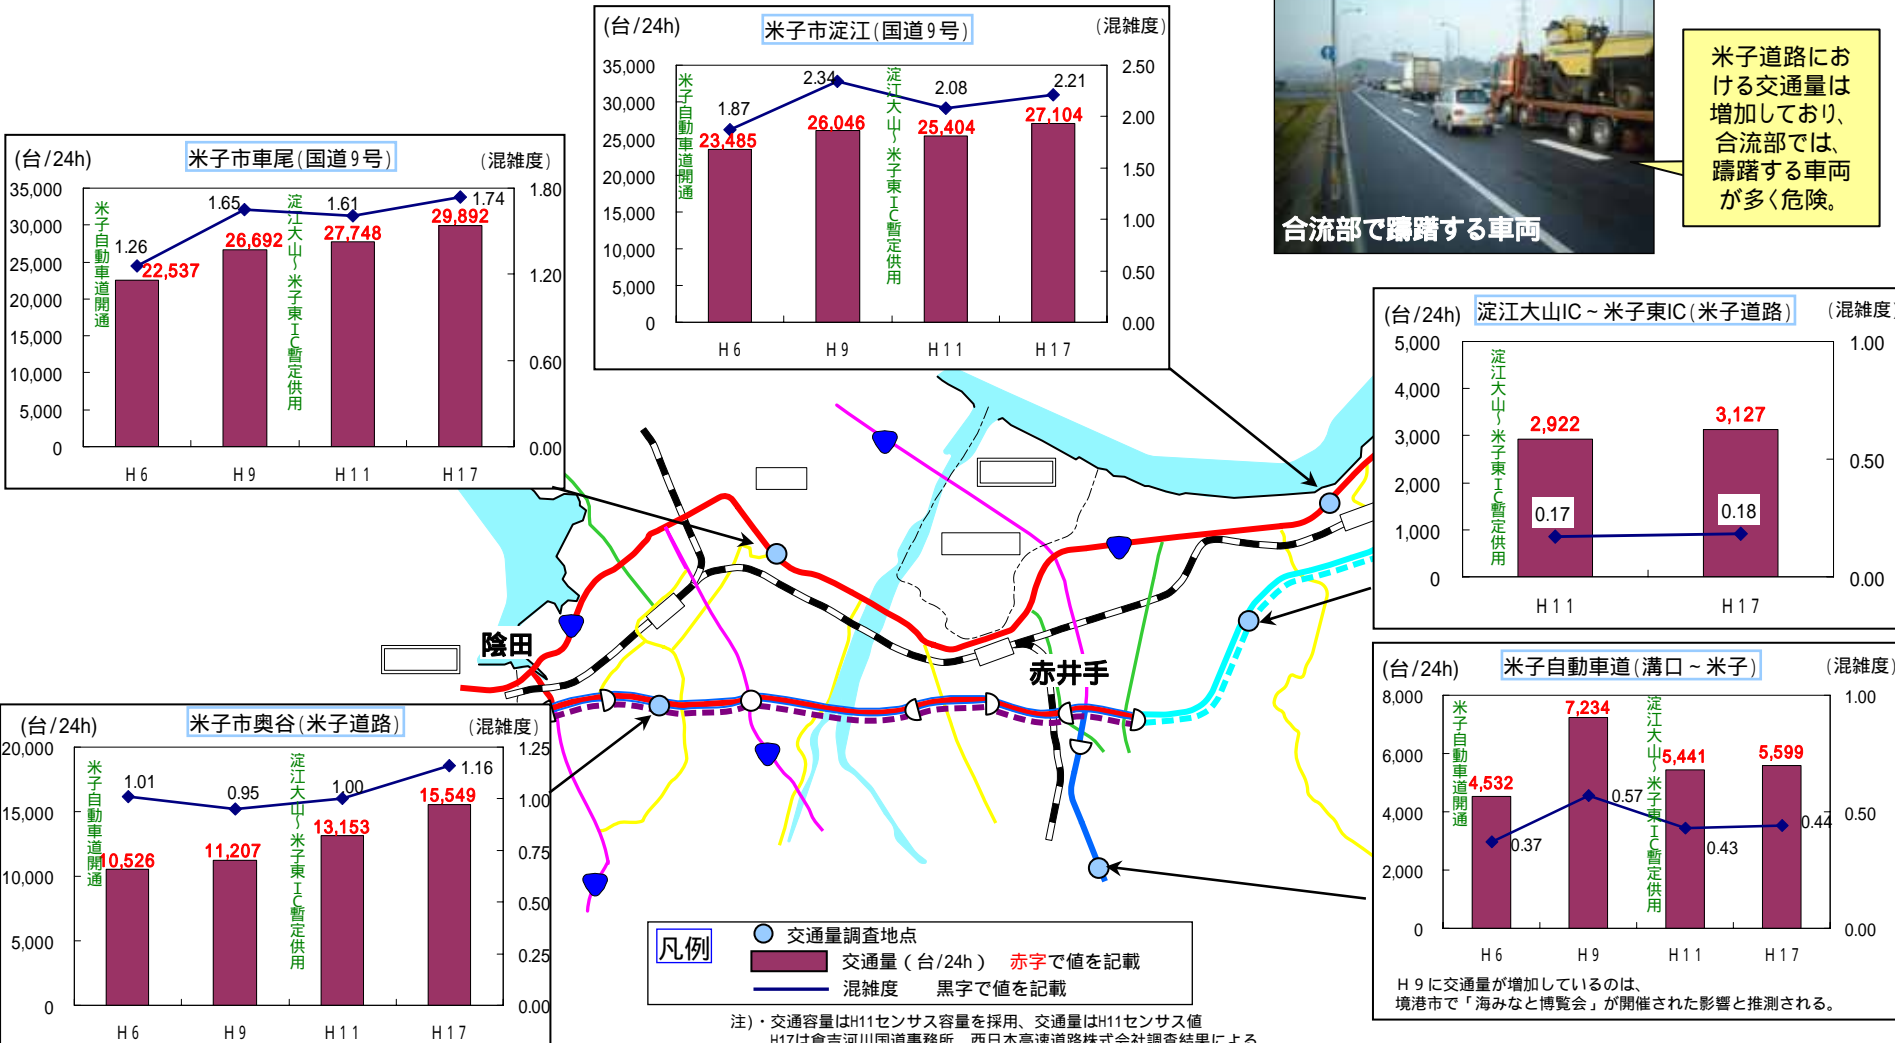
(台/24h) 米子市淀江(国道9号) (混雑度)

35,000
30,000
25,000
20,000
15,000
10,000
5,000
0

2.50
2.00
1.50
1.00
0.50
0.00

米子自動車道開通
淀江大山~米子東IC暫定供用

1.87 2.34 2.08 2.21
23,485 26,046 25,404 27,104

H6 H9 H11 H17

米子道路における交通量は増加しており、合流部では、躊躇する車両が多く危険。

合流部で躊躇する車両

(台/24h) 米子市車尾(国道9号) (混雑度)

35,000
30,000
25,000
20,000
15,000
10,000
5,000
0

1.80
1.20
0.60
0.00

米子自動車道開通
淀江大山~米子東IC暫定供用

1.26 1.65 1.61 1.74
22,537 26,692 27,748 29,892

H6 H9 H11 H17

(台/24h) 淀江大山IC~米子東IC(米子道路) (混雑度)

5,000
4,000
3,000
2,000
1,000
0

1.00
0.50
0.00

淀江大山~米子東IC暫定供用

2,922 3,127
0.17 0.18

H11 H17

陰田
赤井手

(台/24h) 米子市奥谷(米子道路) (混雑度)

20,000
15,000
10,000
5,000
0

1.25
1.00
0.75
0.50
0.25
0.00

米子自動車道開通
淀江大山~米子東IC暫定供用

1.01 0.95 1.00 1.16
10,526 11,207 13,153 15,549

H6 H9 H11 H17

(台/24h) 米子自動車道(溝口~米子) (混雑度)

8,000
6,000
4,000
2,000
0

1.00
0.50
0.00

米子自動車道開通
淀江大山~米子東IC暫定供用

4,532 7,234 5,441 5,599
0.37 0.57 0.43 0.44

H6 H9 H11 H17

H9に交通量が増加しているのは、境港市で「海みなと博覧会」が開催された影響と推測される。

凡例
交通量調査地点
交通量(台/24h) 赤字で値を記載
混雑度 黒字で値を記載

注)・交通容量はH11センサス容量を採用、交通量はH11センサス値
H17は倉吉河川国道事務所、西日本高速道路株式会社調査結果による